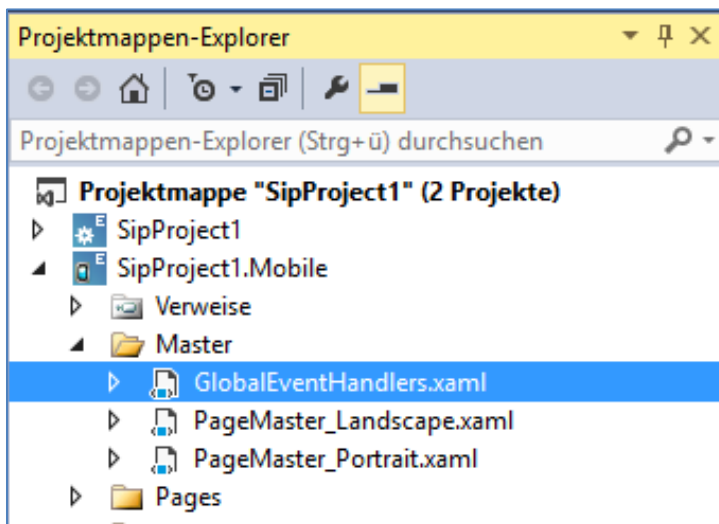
Projektmappen-Explorer

Projektmappen-Explorer (Strg+ü) durchsuchen

Projektmappe "SipProject1" (2 Projekte)
SipProject1
SipProject1.Mobile
Verweise
Master
GlobalEventHandlers.xaml
PageMaster_Landscape.xaml
PageMaster_Portrait.xaml
Pages